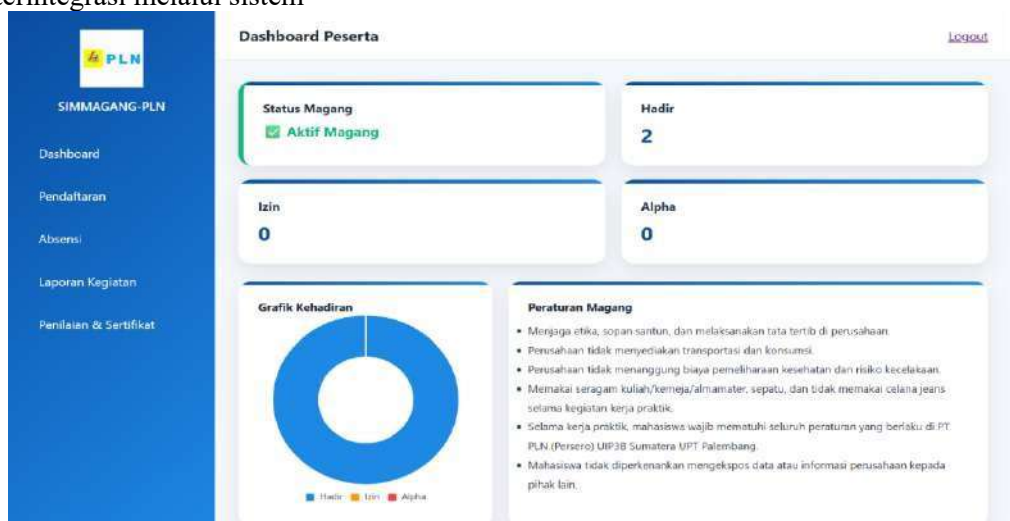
terintegrasi melalui sistem

PLN

SIMMAGANG-PLN

Dashboard

Pendaftaran

Absensi

Laporan Kegiatan

Penilaian & Sertifikat

Dashboard Peserta

Logout

Status Magang

✅ Aktif Magang

Hadir

2

Izin

0

Alpha

0

Grafik Kehadiran

Hadir Izin Alpha

Peraturan Magang

• Menjaga etika, sopan santun, dan melaksanakan tata tertib di perusahaan.
• Perusahaan tidak menyediakan transportasi dan konsumsi.
• Perusahaan tidak menanggung biaya pemeliharaan kesehatan dan risiko kecelakaan.
• Memakai seragam kuliah/kemeja/almamater, sepatu, dan tidak memakai celana jeans selama kegiatan kerja praktik.
• Selama kerja praktik, mahasiswa wajib mematuhi seluruh peraturan yang berlaku di PT. PLN (Persero) UIP3B Sumatera UPT Palembang.
• Mahasiswa tidak diperkenankan mengekspos data atau informasi perusahaan kepada pihak lain.